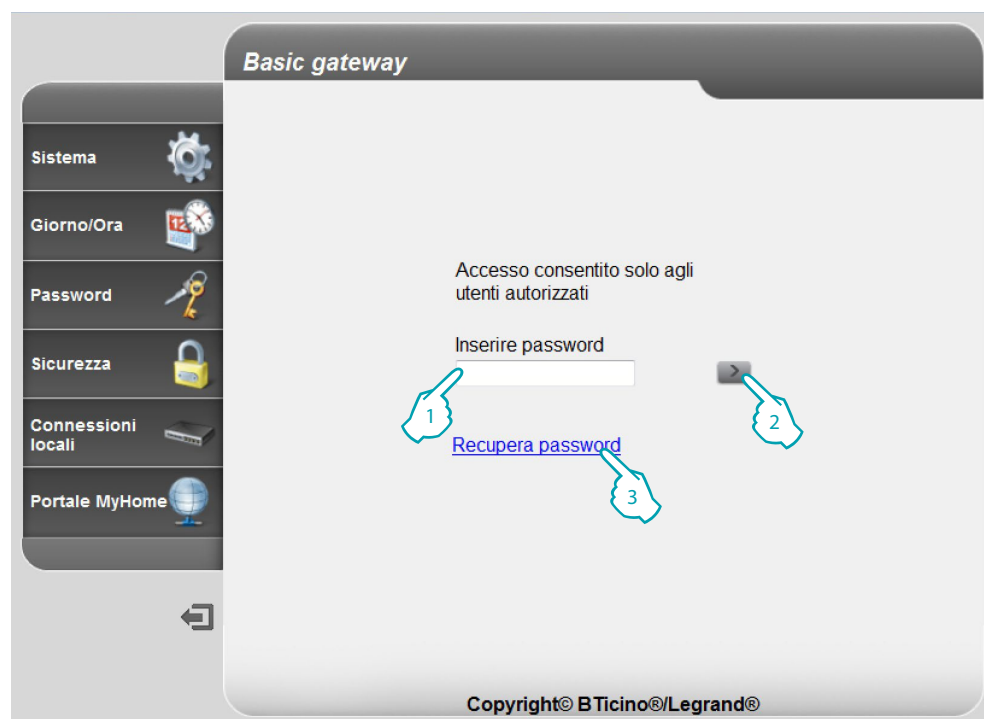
Basic gateway

Sistema

Giorno/Ora

Password

Sicurezza

Connessioni locali

Portale MyHome

Accesso consentito solo agli utenti autorizzati

Inserire password

1

2

Recupera password

3

Copyright© BTicino®/Legrand®